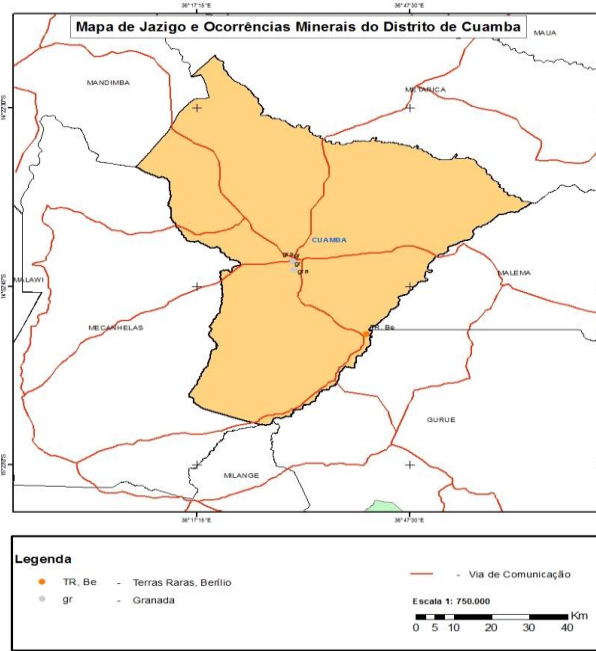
Mapa de Jazigo e Ocorrências Minerais do Distrito de Cuamba

36°17'15"E
36°47'30"E

MAUA
MANDIMBA
METARICA
CUAMBA
gr
gr
MALAWI
MALEMA
MECANHELAS
TR, Be
GURUE
MILANGE

14°20'0"S
14°50'0"S
15°20'0"S

36°17'15"E
36°47'30"E

Legenda
TR, Be - Terras Raras, Berílio
gr - Granada
- Via de Comunicação

Escala 1: 750.000
0 5 10 20 30 40 Km